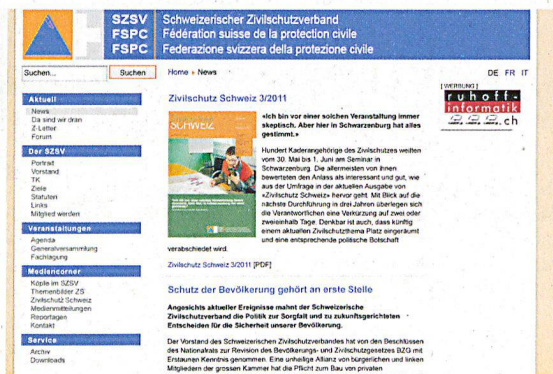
SZSV Schweizerischer Zivilschutzverband
FSPC Fédération suisse de la protection civile
FSPC Federazione svizzera della protezione civile

Suchen... Suchen

Home › News

DE FR IT

Aktuell
News
Da sind wir dran
Z-Letter
Forum

Der SZSV
Portrait
Vorstand
TK
Ziele
Statuten
Links
Mitglied werden

Veranstaltungen
Agenda
Generalversammlung
Fachtagung

Mediencorner
Kopfe im SZSV
Themenbilder ZS
Zivilschutz Schweiz
Medienmitteilungen
Reportagen
Kontakt

Service
Archiv
Downloads

Zivilschutz Schweiz 3/2011

SCHWEIZ

«Ich bin vor einer solchen Veranstaltung immer skeptisch. Aber hier in Schwarzenburg hat alles gestimmt.»

Hundert Kaderangehörige des Zivilschutzes weilten vom 30. Mai bis 1. Juni am Seminar in Schwarzenburg. Die allermeisten von ihnen bewerteten den Anlass als interessant und gut, wie aus der Umfrage in der aktuellen Ausgabe von «Zivilschutz Schweiz» hervor geht. Mit Blick auf die nächste Durchführung in drei Jahren überlegen sich die Verantwortlichen eine Verkürzung auf zwei oder zweieinhalb Tage. Denkbar ist auch, dass künftig einem aktuellen Zivilschutzthema Platz eingeräumt und eine entsprechende politische Botschaft verabschiedet wird.

Zivilschutz Schweiz 3/2011 [PDF]

[WERBUNG]
ruhoff-informatik
.ch

Schutz der Bevölkerung gehört an erste Stelle

Angesichts aktueller Ereignisse mahnt der Schweizerische Zivilschutzverband die Politik zur Sorgfalt und zu zukunftsgerichteten Entscheiden für die Sicherheit unserer Bevölkerung.

Der Vorstand des Schweizerischen Zivilschutzverbandes hat von den Beschlüssen des Nationalrats zur Revision des Bevölkerungs- und Zivilschutzgesetzes BZG mit Erstaunen Kenntnis genommen. Eine unheilige Allianz von bürgerlichen und linken Mitgliedern der grossen Kammer hat die Pflicht zum Bau von privaten